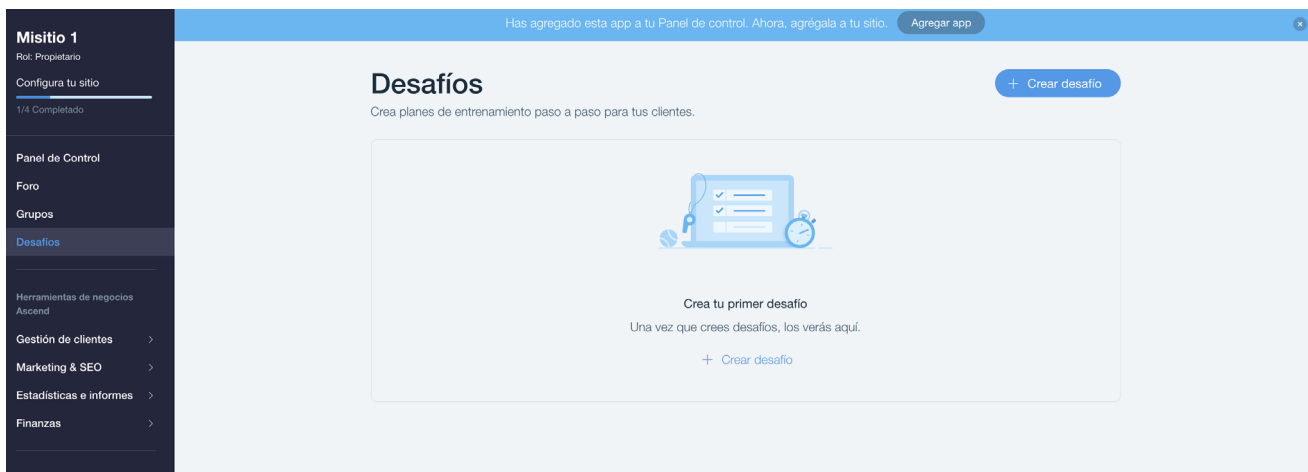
Misitio 1
Rol: Propietario
Configura tu sitio
1/4 Completado

Panel de Control
Foro
Grupos
Desafíos

Herramientas de negocios Ascend
Gestión de clientes >
Marketing & SEO >
Estadísticas e informes >
Finanzas >

Has agregado esta app a tu Panel de control. Ahora, agrégala a tu sitio. Agregar app

Desafíos
Crea planes de entrenamiento paso a paso para tus clientes.

+ Crear desafío

Crea tu primer desafío
Una vez que crees desafíos, los verás aquí.
+ Crear desafío